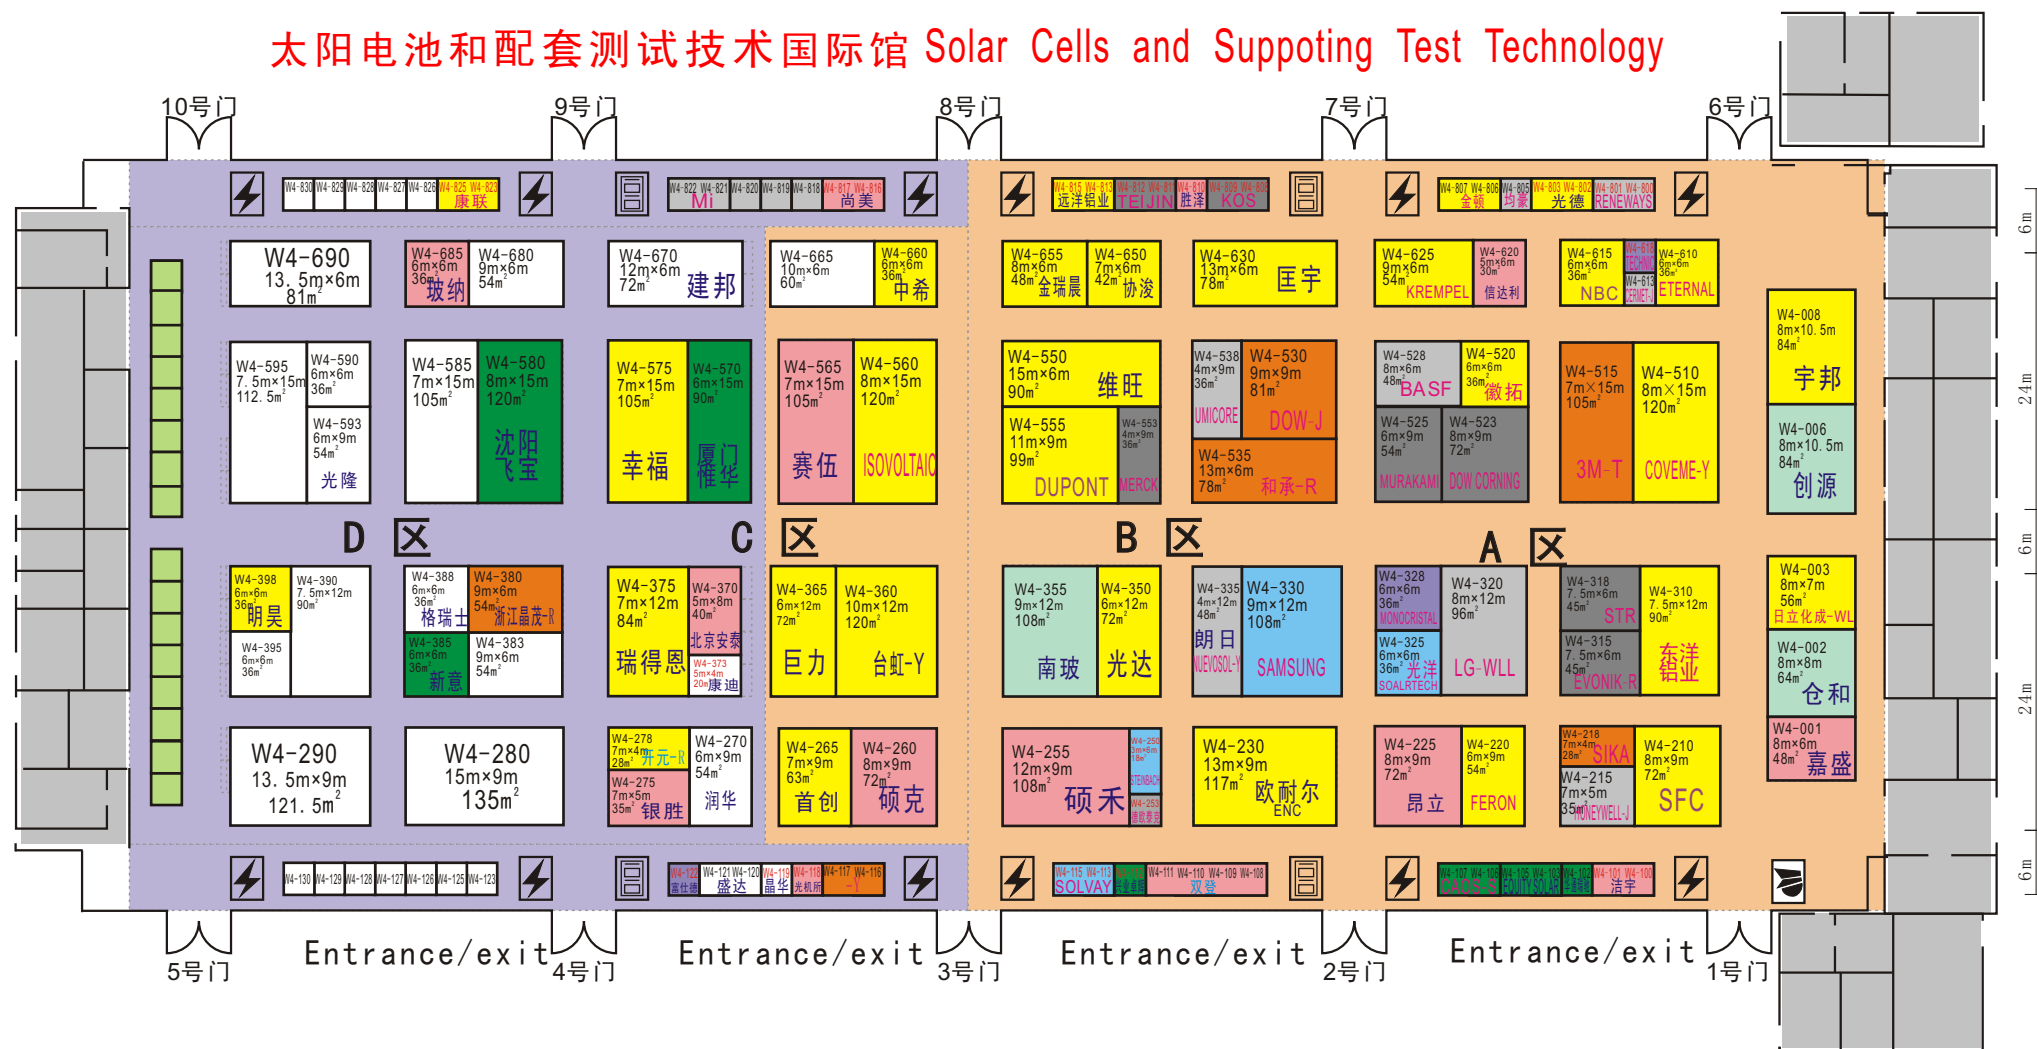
太阳电池和配套测试技术国际馆 Solar Cells and Suppoting Test Technology

10号门 9号门 8号门 7号门 6号门

W4-830 W4-829 W4-828 W4-827 W4-826 W4-825 W4-823 康联
W4-822 W4-821 W4-820 W4-819 W4-818 W4-817 W4-816 Mi 尚美
W4-815 W4-813 远洋铝业 W4-812 W4-811 TEIJIN W4-810 胜泽 W4-809 W4-808 KOS
W4-807 W4-806 金顿 W4-805 均豪 W4-803 W4-802 光德 W4-801 W4-800 RENEWAYS

W4-690 13.5m×6m 81m²
W4-685 6m×6m 36m² 玻纳
W4-680 9m×6m 54m²
W4-670 12m×6m 72m² 建邦
W4-665 10m×6m 60m²
W4-660 6m×6m 36m² 中希
W4-655 8m×6m 48m² 金瑞晨
W4-650 7m×6m 42m² 协浚
W4-630 13m×6m 78m² 匡宇
W4-625 9m×6m 54m² KREMPEL
W4-620 5m×6m 30m² 信达利
W4-615 6m×6m 36m² NBC
W4-618 TECHNO
W4-613 CERMET-I
W4-610 6m×6m 36m² ETERNAL

W4-008 8m×10.5m 84m² 宇邦
W4-006 8m×10.5m 84m² 创源

W4-595 7.5m×15m 112.5m²
W4-590 6m×6m 36m²
W4-593 6m×9m 54m² 光隆
W4-585 7m×15m 105m²
W4-580 8m×15m 120m² 沈阳飞宝
W4-575 7m×15m 105m² 幸福
W4-570 6m×15m 90m² 厦门倍华
W4-565 7m×15m 105m² 赛伍
W4-560 8m×15m 120m² ISOVOLTAIC
W4-550 15m×6m 90m² 维旺
W4-555 11m×9m 99m² DUPONT
W4-553 4m×9m 36m² MERCK
W4-538 4m×9m 36m² UMICORE
W4-530 9m×9m 81m² DOW-J
W4-535 13m×6m 78m² 和承-R
W4-528 8m×6m 48m² BASF
W4-520 6m×6m 36m² 徽拓
W4-525 6m×9m 54m² MURAKAMI
W4-523 8m×9m 72m² DOW CORNING
W4-515 7m×15m 105m² 3M-T
W4-510 8m×15m 120m² COVEME-Y

D 区 C 区 B 区 A 区

W4-398 6m×6m 36m² 明昊
W4-390 7.5m×12m 90m²
W4-395 6m×6m 36m²
W4-388 6m×6m 36m² 格瑞士
W4-380 9m×6m 54m² 浙江晶茂-R
W4-385 6m×6m 36m² 新意
W4-383 9m×6m 54m²
W4-375 7m×12m 84m² 瑞得恩
W4-370 5m×8m 40m² 北京安泰
W4-373 5m×4m 20m² 康迪
W4-365 6m×12m 72m² 巨力
W4-360 10m×12m 120m² 台虹-Y
W4-355 9m×12m 108m² 南玻
W4-350 6m×12m 72m² 光达
W4-335 4m×12m 48m² 朗日 NUEVOSOL-Y
W4-330 9m×12m 108m² SAMSUNG
W4-328 6m×6m 36m² MONOCRISTAL
W4-325 6m×6m 36m² 光洋 SOALRTECH
W4-320 8m×12m 96m² LG-WLL
W4-318 7.5m×6m 45m² STR
W4-315 7.5m×6m 45m² EVONIK-R
W4-310 7.5m×12m 90m² 东洋铝业

W4-003 8m×7m 56m² 日立化成-WL
W4-002 8m×8m 64m² 仓和
W4-001 8m×6m 48m² 嘉盛

W4-290 13.5m×9m 121.5m²
W4-280 15m×9m 135m²
W4-278 7m×4m 28m² 开元-R
W4-275 7m×5m 35m² 银胜
W4-270 6m×9m 54m² 润华
W4-265 7m×9m 63m² 首创
W4-260 8m×9m 72m² 硕克
W4-255 12m×9m 108m² 硕禾
W4-258 STENBACH
W4-253
W4-230 13m×9m 117m² 欧耐尔 ENC
W4-225 8m×9m 72m² 昂立
W4-220 6m×9m 54m² FEROM
W4-218 7m×4m 28m² SIKA
W4-215 7m×5m 35m² HONEYWELL-J
W4-210 8m×9m 72m² SFC

W4-130 W4-129 W4-128 W4-127 W4-126 W4-125 W4-123
W4-122 富仕德 W4-121 W4-120 盛达 W4-119 晶华 W4-118 光机所 W4-117 W4-116 -Y
W4-115 W4-113 SOLVAY W4-112 W4-111 W4-110 W4-109 W4-108 双登
W4-107 W4-106 CAOS W4-105 W4-103 EQUITY SOLAR W4-102 W4-101 W4-100 洁宇

6m 24m 6m 24m 6m

5号门 Entrance/exit 4号门 Entrance/exit 3号门 Entrance/exit 2号门 Entrance/exit 1号门